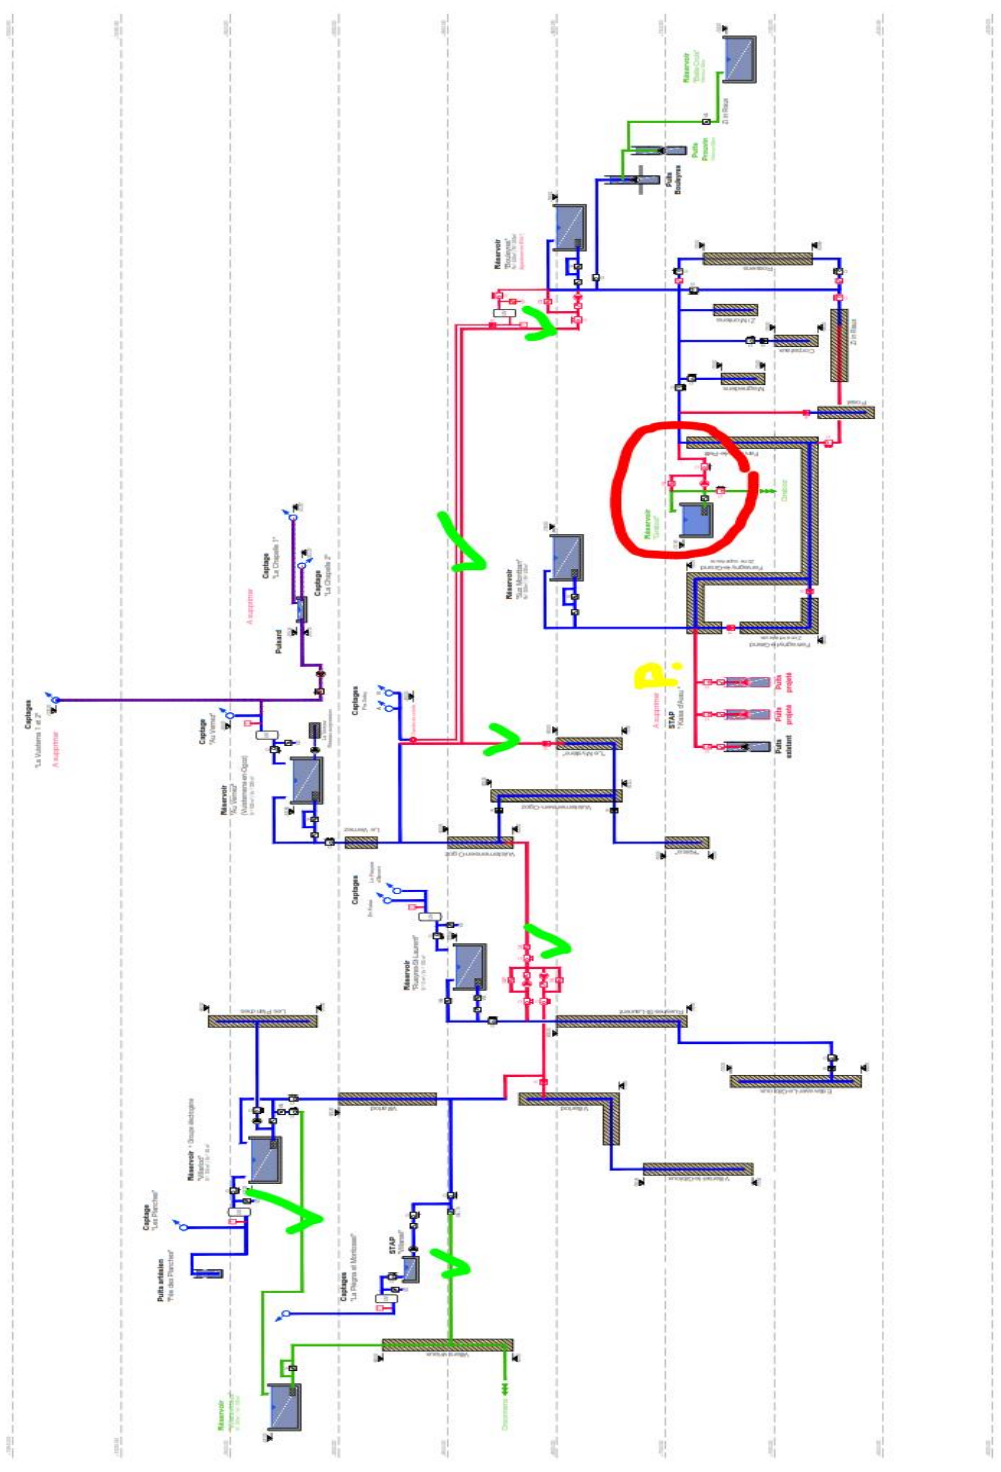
Captage
"La Vulbens 1 et 2"
A supprimer

Captage
"La Chapelle 1"
Captage
"La Chapelle 2"
A supprimer
Puisard

Captage
"Au Vernoz"

Captage

Réservoir
"Au Vernoz"
(Vulbens-en-Gijol)

Réservoir
"Bouleyres"

Puits
Bouleyres

Puits
Pressoir

Réservoir
"Belle Croix"

Réservoir
"Sur Montant"

Réservoir
"Chaloz"

Chaloz

A supprimer
STAP
"Villard d'Aulos"
Puits existant
Puits projeté
Puits projeté

P.

Captage

Réservoir
"Saint-Laurent"

Réservoir + Groupe électrogène
"Villarnoz"

Captage
"Les Planches"

Puits artésien
"Pré des Planches"

Captage
"La Pagnia et Montoisel"

STAP
"Villarnoz"

Réservoir

Disconnect